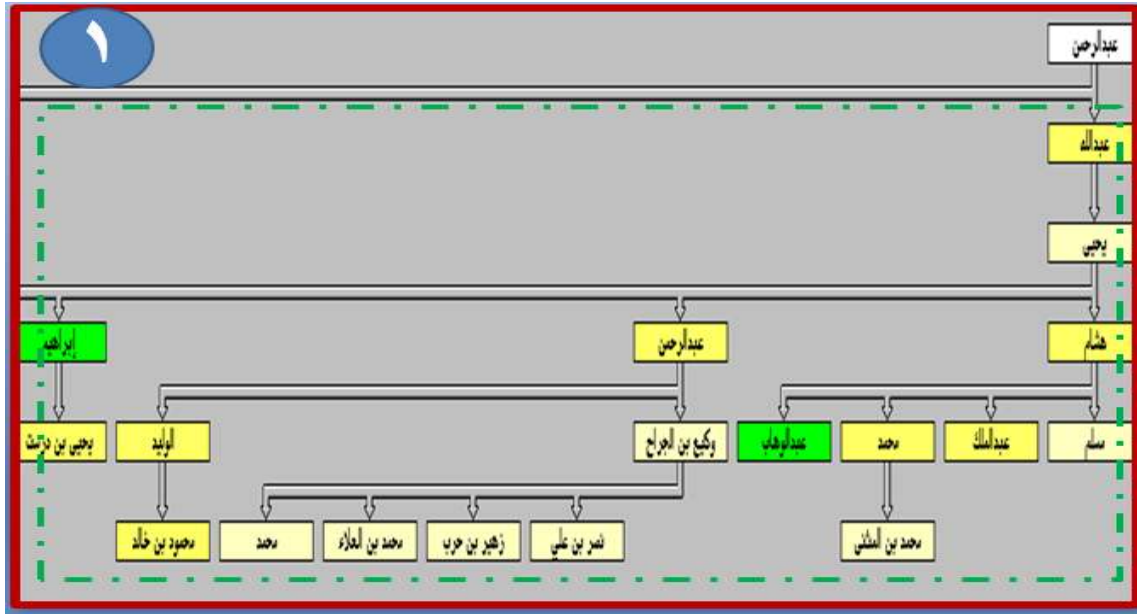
١

عبدالرحمن

عبدالله

يحيى

هشام

عبدالرحمن

إبراهيم

سلم

عبدالملك

محمد

عبدالوهاب

وكيع بن الجراح

الوليد

يحيى بن دراشت

محمد بن المثنى

نصر بن علي

زهير بن حرب

محمد بن العلاء

محمد

محمود بن خالد